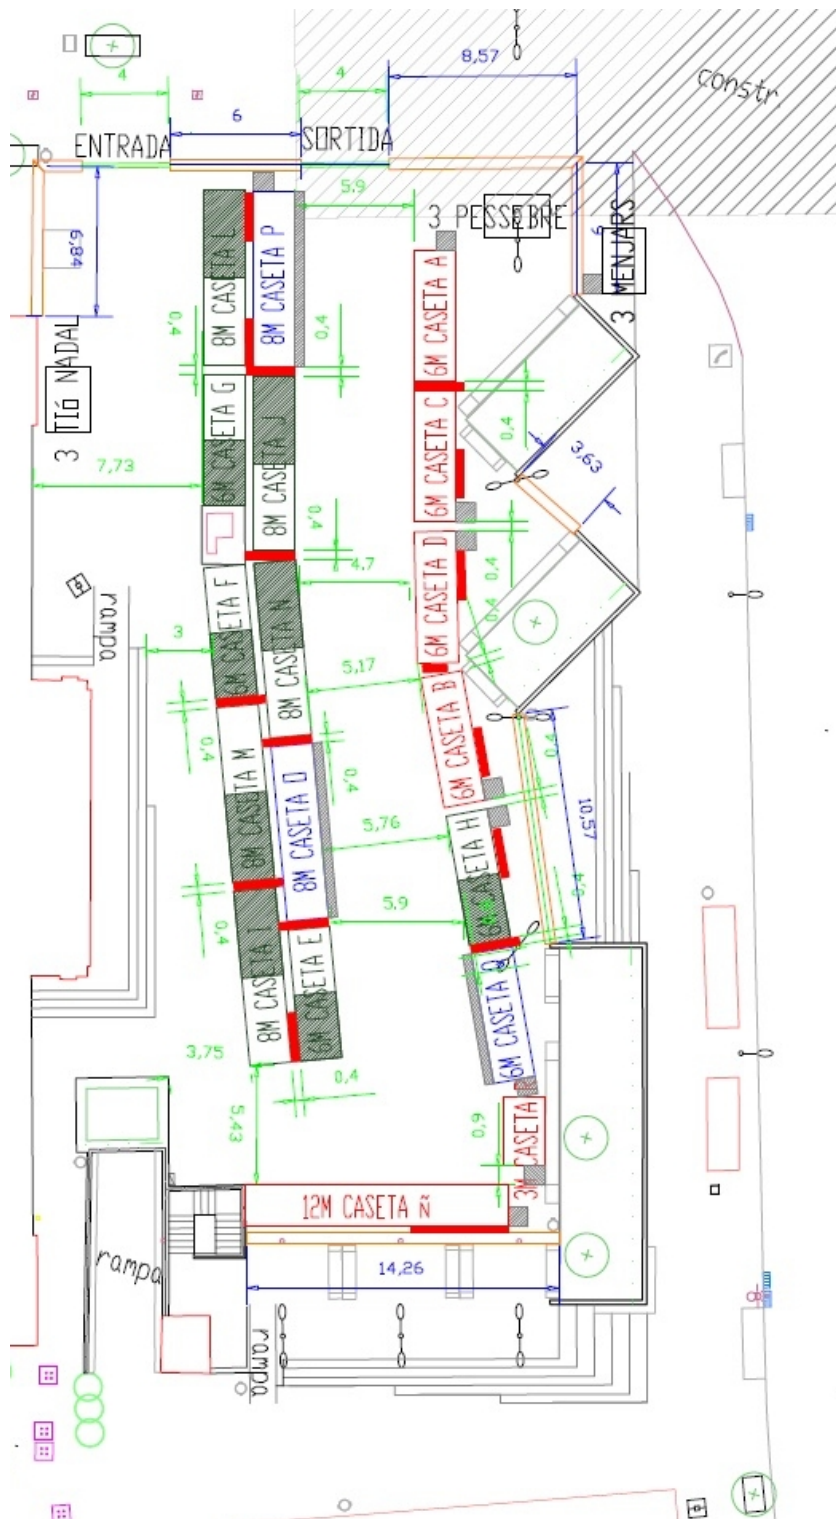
4
4
6
8,57
constr.
ENTRADA
SORTIDA
5,9
3 PESSEBRE
6
3 MENJARS
6,84
8M CASETA L
8M CASETA P
0,4
0,4
6M CASETA A
3 TIó NADAL
6M CASETA G
8M CASETA J
6M CASETA C
0,4
3,63
7,73
0,4
4,7
6M CASETA D
0,4
rampa
CASETA F
6M CASETA
8M CASETA N
3
5,17
6M CASETA B
0,4
0,4
0,4
8M CASETA M
8M CASETA O
10,57
5,76
CASETA H
0,4
5,9
0,4
8M CASETA I
6M CASETA E
6M CASETA
6M CASETA Q
3,75
0,4
5,43
0,9
3M CASETA R
12M CASETA Ñ
rampa
14,26
rampa